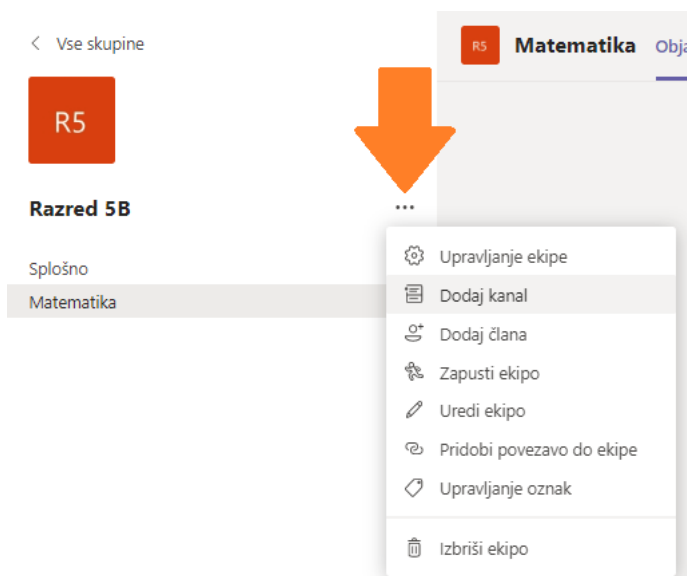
< Vse skupine

R5

Razred 5B

...

Splošno

Matematika

R5 Matematika Obja

Upravljanje ekipe

Dodaj kanal

Dodaj člana

Zapusti ekipo

Uredi ekipo

Pridobi povezavo do ekipe

Upravljanje oznak

Izbriši ekipo